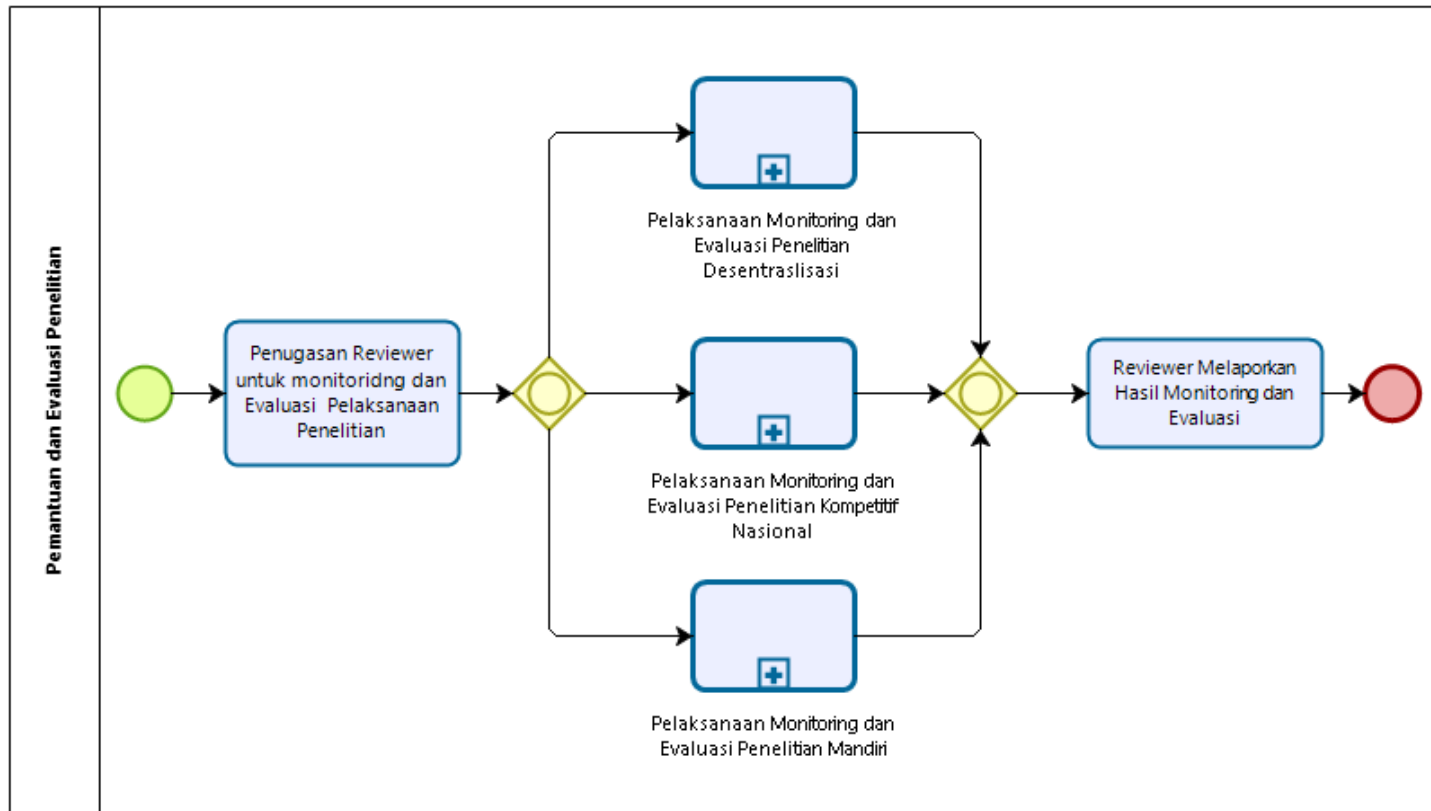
Pemantuan dan Evaluasi Penelitian

Penugasan Reviewer untuk monitoridng dan Evaluasi Pelaksanaan Penelitian

Pelaksanaan Monitoring dan Evaluasi Penelitian Desentraslisasi

Pelaksanaan Monitoring dan Evaluasi Penelitian Kompetitif Nasional

Pelaksanaan Monitoring dan Evaluasi Penelitian Mandiri

Reviewer Melaporkan Hasil Monitoring dan Evaluasi